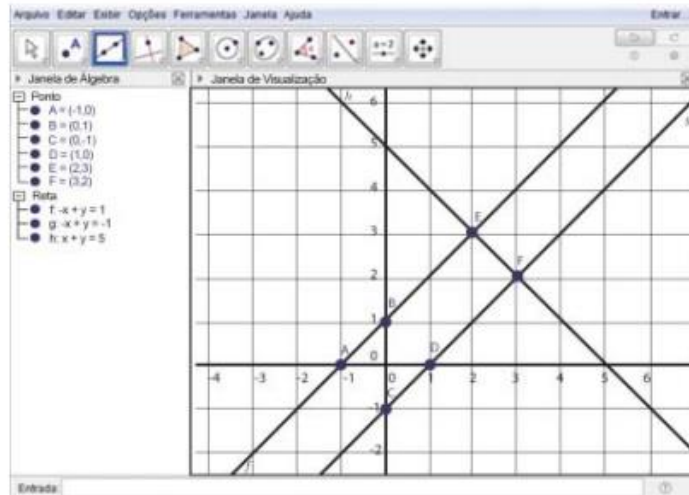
Arquivo Editar Exibir Opções Ferramentas Janela Ajuda

Entrar

a=2

Janela de Álgebra

Janela de Visualização

Ponto
A = (-1,0)
B = (0,1)
C = (0,-1)
D = (1,0)
E = (2,3)
F = (3,2)

Reta
f: -x + y = 1
g: -x + y = -1
h: x + y = 5

h

6
5
4
3
2
1
0
-1
-2

-4 -3 -2 -1 0 1 2 3 4 5 6

A B C D E F

f

Entrada: